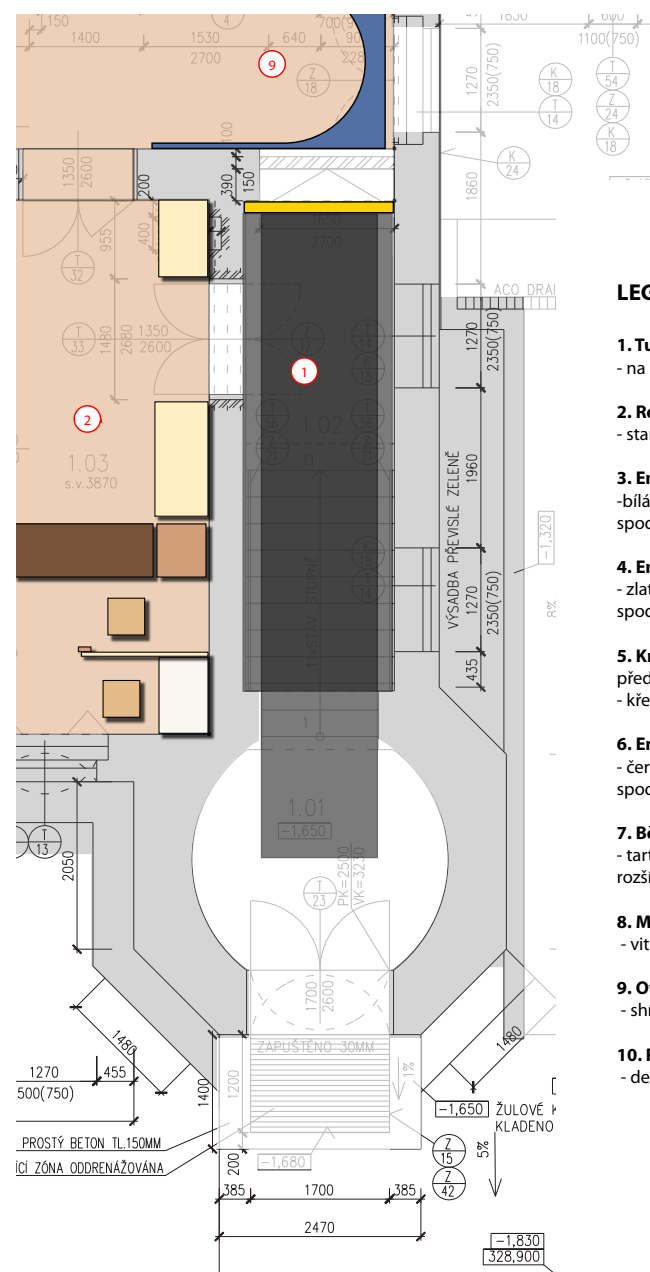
150
1400
1530
2700
640
700
90
228
4
9
Z
18
1850
600
1100(750)
1270
2350(750)
K
18
T
14
T
54
Z
24
K
18
K
24
1860
1350
2600
200
390
150
1650
2700
955
400
T
32
ACO DRAI
LEG
1270
2350(750)
T
33
1480
2680
1350
2600
Z
17
1
T
18
K
18
2
1.03
s.v.3870
T
56
1.02
T
56
Z
21
Z
21
11
VÝSADBA PŘEVISLÉ ZELENĚ
1960
-1,320
K
18
T
14
VÝSTUP STUPNĚ
1270
2350(750)
435
1
1.01
-1,650
T
13
2050
T
23
PK=2500
VK=3230
1700
2600
1480
1480
ZAPUŠTĚNO 30MM
1270
455
500(750)
1400
1200
1%
-1,650
ŽULOVÉ K
KLADENO
PROSTÝ BETON TL.150MM
ÍCÍ ZÓNA ODDRENÁŽOVÁNA
200
-1,680
Z
15
Z
42
5%
385
1700
385
2470
-1,830
328,900
8%
1. Tu
- na
2. Ro
- sta
3. Er
-bílá
spod
4. Er
- zlat
spod
5. Kr
před
- křel
6. Er
- čer
spod
7. Bě
- tart
rozši
8. M
- vit
9. O
- shr
10.
- de